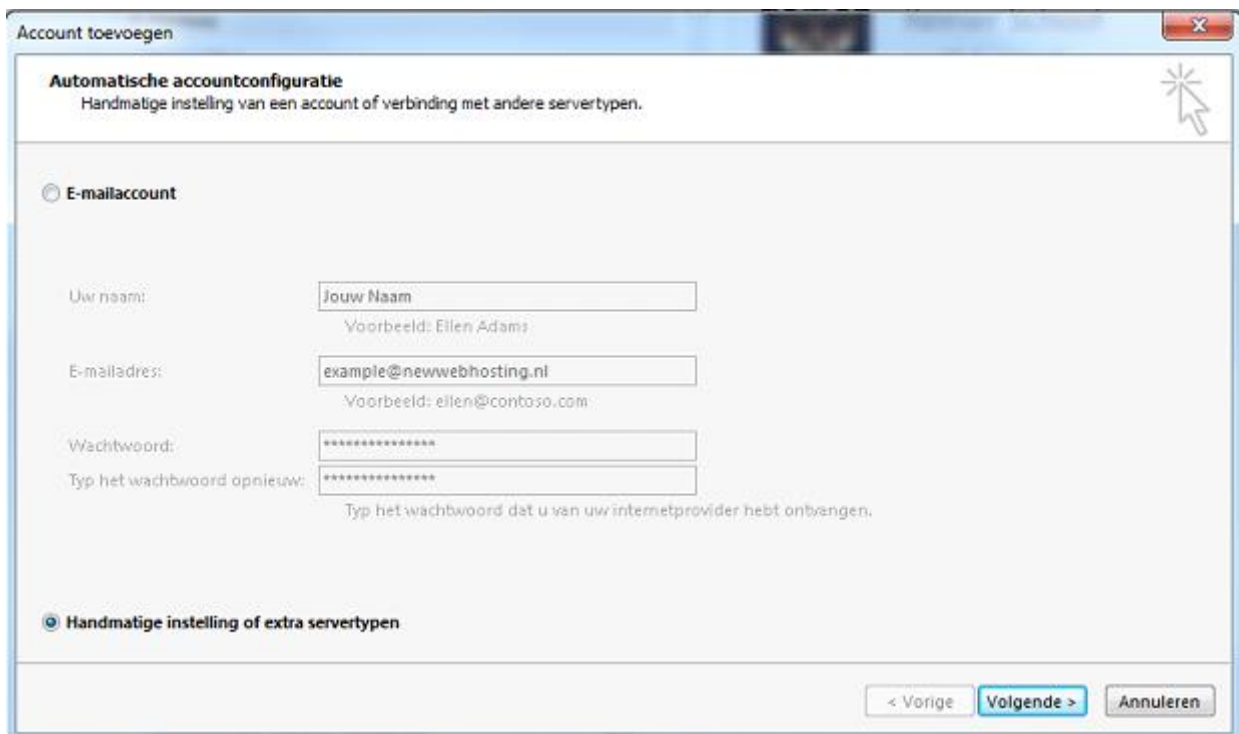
Account toevoegen

Automatische accountconfiguratie
Handmatige instelling van een account of verbinding met andere servertypen.

E-mailaccount

Uw naam: Jouw Naam
Voorbeeld: Ellen Adams

E-mailadres: example@newwebhosting.nl
Voorbeeld: ellen@contoso.com

Wachtwoord: ****************
Typ het wachtwoord opnieuw: ****************
Typ het wachtwoord dat u van uw internetprovider hebt ontvangen.

Handmatige instelling of extra servertypen

< Vorige | Volgende > | Annuleren